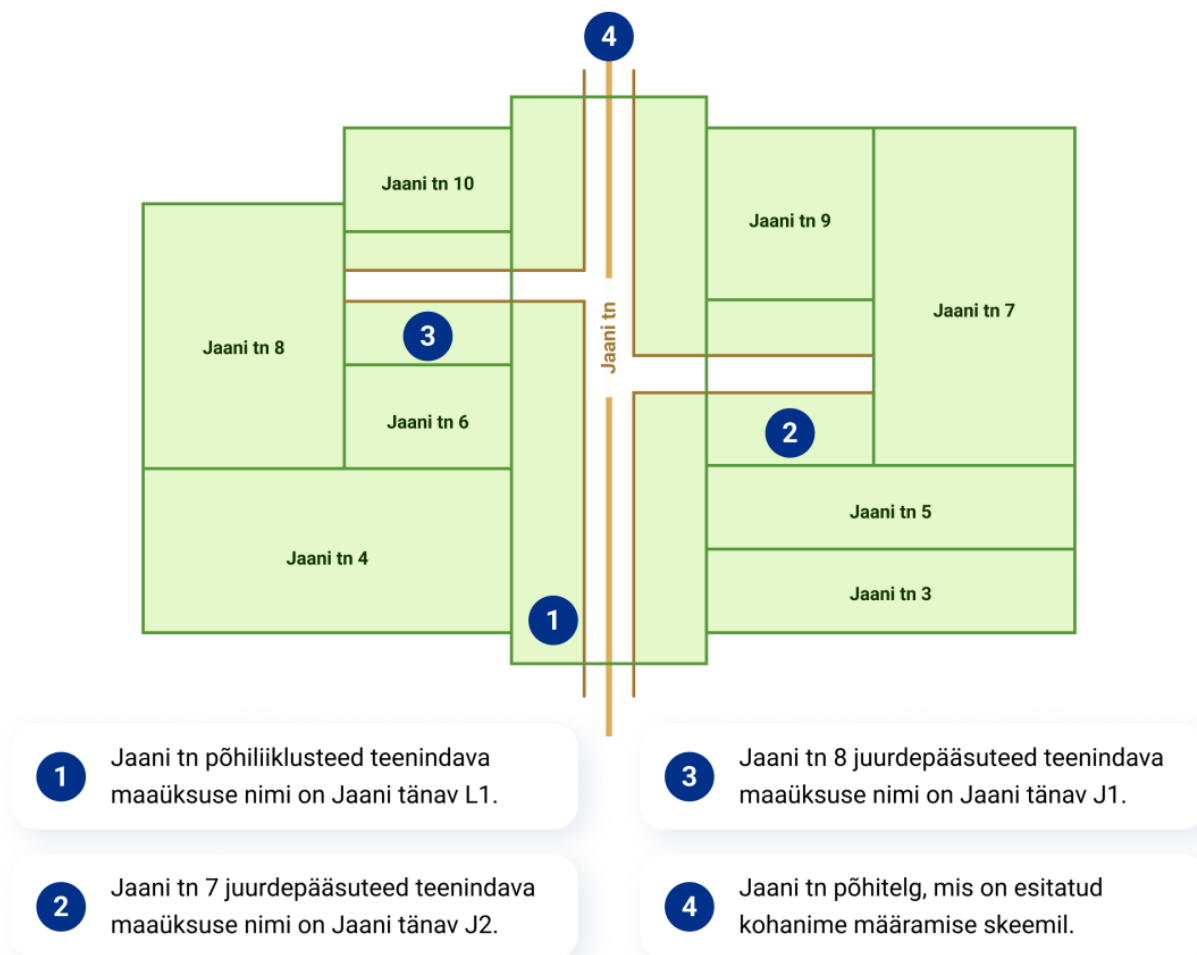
4

Jaani tn 10

Jaani tn 9

Jaani tn 7

Jaani tn 8

3

Jaani tn

Jaani tn 6

2

Jaani tn 5

Jaani tn 4

Jaani tn 3

1

1 Jaani tn põhiliiklusteed teenindava maaüksuse nimi on Jaani tänav L1.

3 Jaani tn 8 juurdepääsuteed teenindava maaüksuse nimi on Jaani tänav J1.

2 Jaani tn 7 juurdepääsuteed teenindava maaüksuse nimi on Jaani tänav J2.

4 Jaani tn põhitelg, mis on esitatud kohanime määramise skeemil.